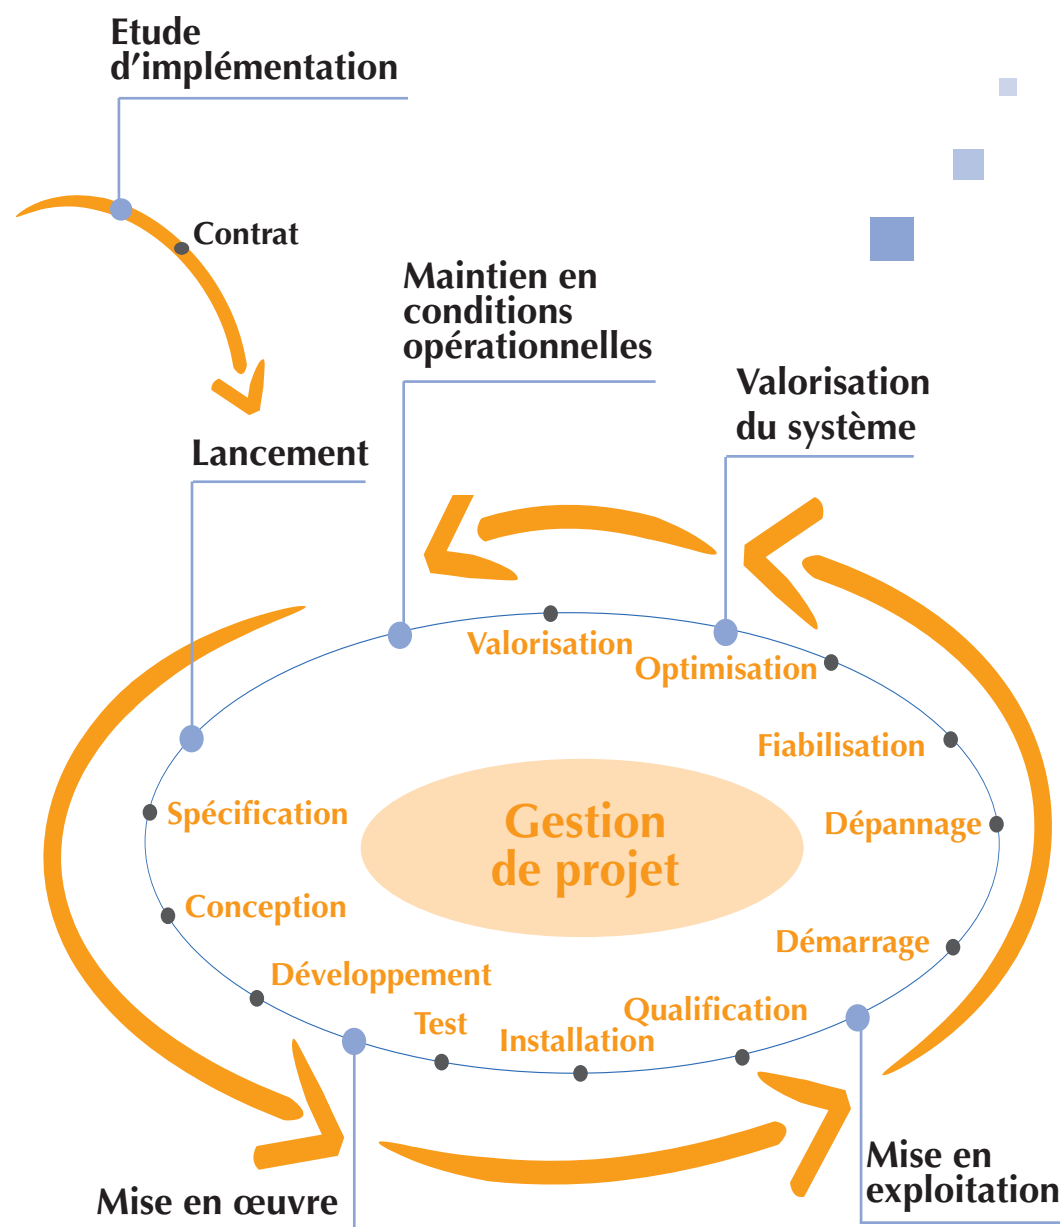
Etude d’implémentation

Contrat

Maintien en conditions opérationnelles

Valorisation du système

Lancement

Valorisation

Optimisation

Fiabilisation

Spécification

Gestion de projet

Dépannage

Conception

Démarrage

Développement

Qualification

Test

Installation

Mise en exploitation

Mise en œuvre